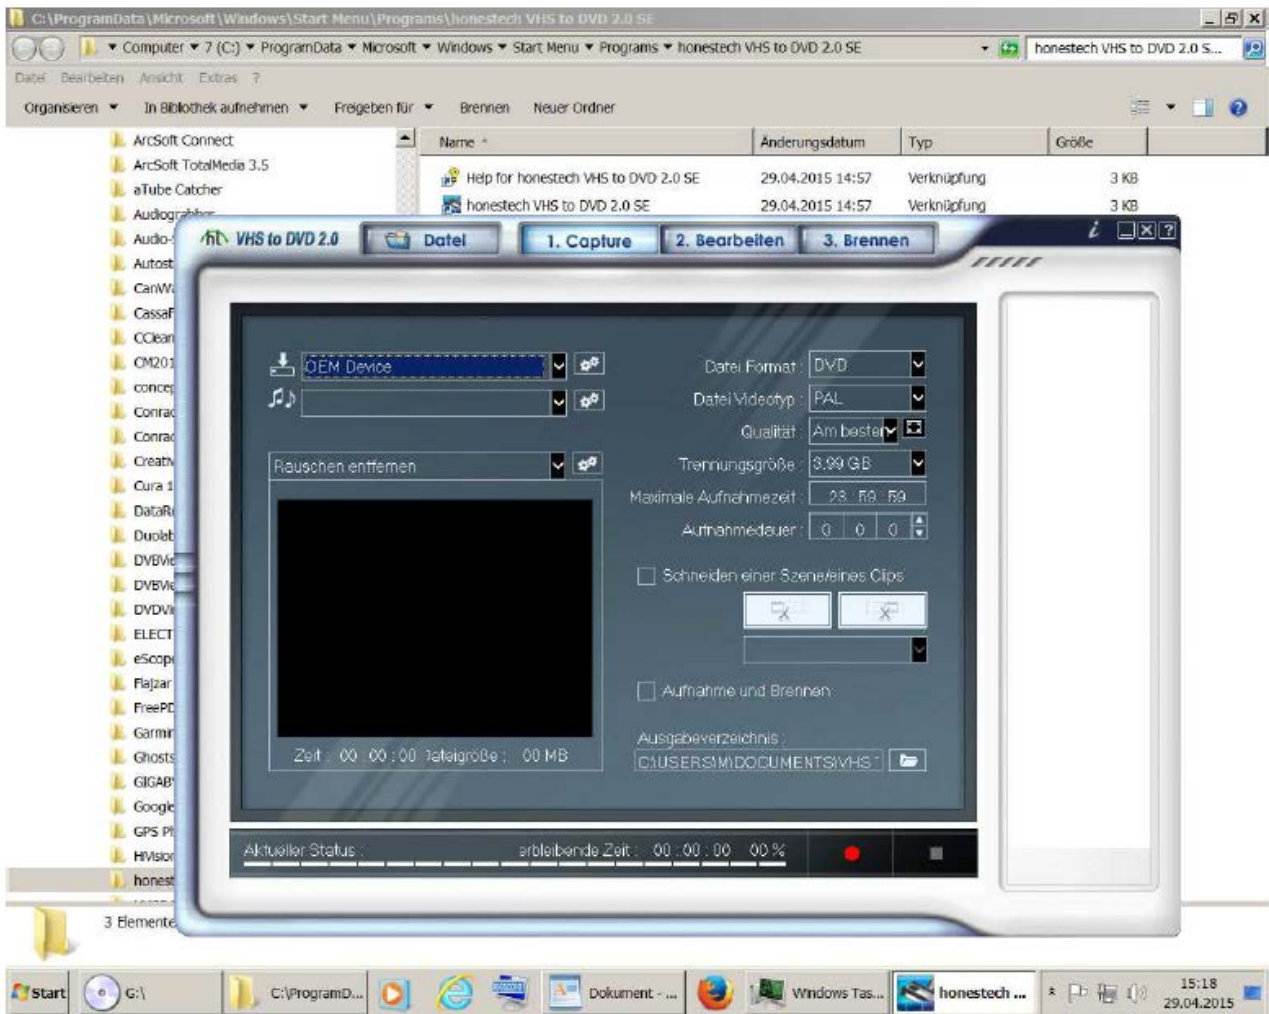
C:\ProgramData\Microsoft\Windows\Start Menu\Programs\honestech VHS to DVD 2.0 SE

Computer ▸ 7 (C:) ▸ ProgramData ▸ Microsoft ▸ Windows ▸ Start Menu ▸ Programs ▸ honestech VHS to DVD 2.0 SE

honestech VHS to DVD 2.0 S...

Datei Bearbeiten Ansicht Extras ?

Organisieren ▾ In Bibliothek aufnehmen ▾ Freigeben für ▾ Brennen Neuer Ordner

ArcSoft Connect
ArcSoft TotalMedia 3.5
aTube Catcher
Audiograbber
Audio
Autost
CanW
Cassa
CClean
CM201
conce
Conrad
Conrad
Creat
Cura 1
DataR
Duolab
DVBVi
DVBVi
DVDVi
ELECT
eScop
Flajzar
FreePD
Garmi
Ghosts
GIGAB
Google
GPS P
HVisio
honest

| Name | Änderungsdatum | Typ | Größe |
|---|---|---|---|
| Help for honestech VHS to DVD 2.0 SE | 29.04.2015 14:57 | Verknüpfung | 3 KB |
| honestech VHS to DVD 2.0 SE | 29.04.2015 14:57 | Verknüpfung | 3 KB |

VHS to DVD 2.0

Datei

1. Capture

2. Bearbeiten

3. Brennen

OEM Device

Rauschen entfernen

Zeit : 00 : 00 : 00 Dateigröße : 00 MB

Datei Format : DVD

Datei Videotyp : PAL

Qualität : Am besten

Trennungsgröße : 3.99 GB

Maximale Aufnahmezeit : 23 59 59

Aufnahmedauer : 0 0 0

Schneiden einer Szene/eines Clips

Aufnahme und Brennen

Ausgabeverzeichnis :

C:\USERS\M\DOCUMENTS\VHS

Aktueller Status :

erbleibende Zeit : 00 : 00 : 00 00 %

3 Elemente

Start G:\ C:\ProgramD... Dokument - ... Windows Tas... honestech ...

15:18
29.04.2015